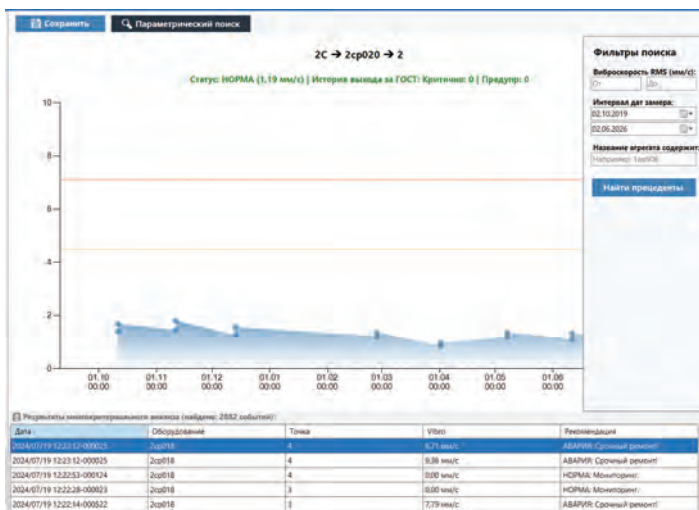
Сохранить
Параметрический поиск

2С → 2ср020 → 2

Статус: НОРМА (1,19 мм/с) | История выхода за ГОСТ: Критично: 0 | Предупр: 0

10
8
6
4
2
0

01.10 00:00
01.11 00:00
01.12 00:00
01.01 00:00
01.02 00:00
01.03 00:00
01.04 00:00
01.05 00:00
01.06 00:00

Фильтры поиска
Виброскорость RMS (мм/с):
От
До
Интервал дат замера:
02.10.2019
02.06.2026
Название агрегата содержит:
Например: 1ss008
Найти прецеденты

Результаты многокритериального анализа (найдено: 2882 событий):

| Дата | Оборудование | Точка | Vibro | Рекомендация |
|---|---|---|---|---|
| 2024/07/19 12:23:12-000025 | 2ср018 | 4 | 8,71 мм/с | АВАРИЯ: Срочный ремонт! |
| 2024/07/19 12:23:12-000025 | 2ср018 | 4 | 9,38 мм/с | АВАРИЯ: Срочный ремонт! |
| 2024/07/19 12:22:53-000124 | 2ср018 | 4 | 0,00 мм/с | НОРМА: Мониторинг. |
| 2024/07/19 12:22:28-000023 | 2ср018 | 3 | 0,00 мм/с | НОРМА: Мониторинг. |
| 2024/07/19 12:22:14-000522 | 2ср018 | 3 | 7,79 мм/с | АВАРИЯ: Срочный ремонт! |